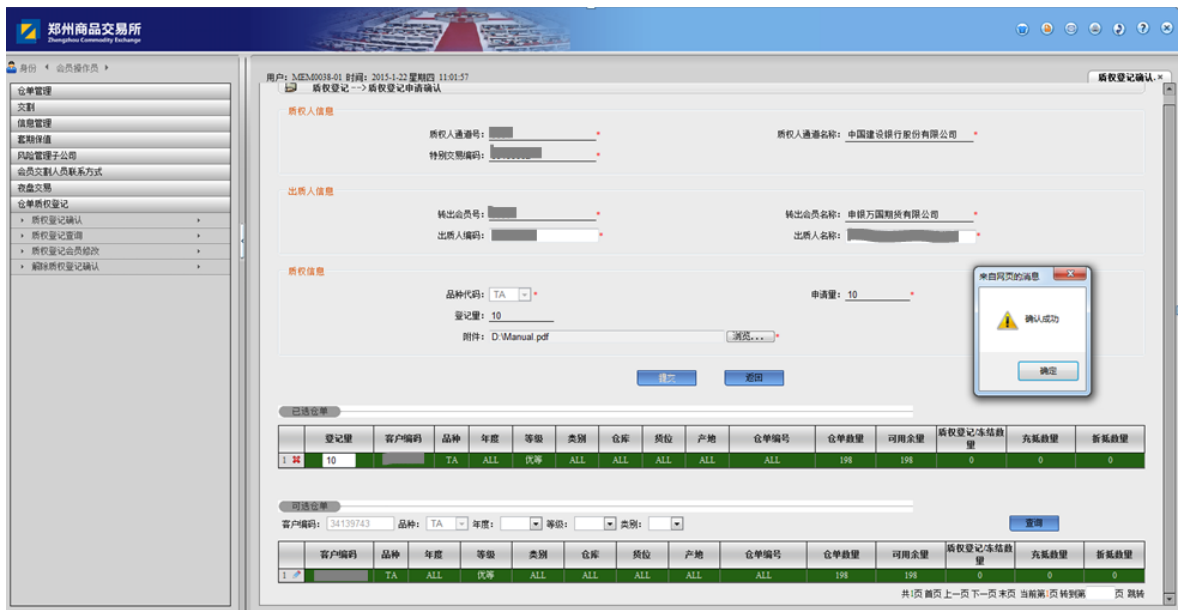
郑州商品交易所
Zhengzhou Commodity Exchange

身份 ◂ 会员操作员 ▸

仓单管理
交割
信息管理
套期保值
风险管理子公司
会员交割人员联系方式
夜盘交易
仓单质权登记
质权登记确认
质权登记查询
质权登记会员修改
解除质权登记确认

用户: MEM0038-01 时间: 2015-1-22 星期四 11:01:57

质权登记确认 ×

质权登记 --> 质权登记申请确认

质权人信息
质权人通道号: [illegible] *
质权人通道名称: 中国建设银行股份有限公司 *
特別交易编码: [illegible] *

出质人信息
转出会员号: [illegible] *
转出会员名称: 申银万国期货有限公司 *
出质人编码: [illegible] *
出质人名称: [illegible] *

质权信息
品种代码: TA *
申请量: 10 *
登记量: 10
附件: D:\Manual.pdf 浏览... *

提交 返回

来自网页的消息
确认成功
确定

已选仓单

| | 登记量 | 客户编码 | 品种 | 年度 | 等级 | 类别 | 仓库 | 货位 | 产地 | 仓单编号 | 仓单数量 | 可用余量 | 质权登记/冻结数量 | 充抵数量 | 折抵数量 |
|---|---|---|---|---|---|---|---|---|---|---|---|---|---|---|---|
| 1 | 10 | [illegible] | TA | ALL | 优等 | ALL | ALL | ALL | ALL | ALL | 198 | 198 | 0 | 0 | 0 |

可选仓单
客户编码: 34139743 品种: TA 年度: 等级: 类别:
查询

| | 客户编码 | 品种 | 年度 | 等级 | 类别 | 仓库 | 货位 | 产地 | 仓单编号 | 仓单数量 | 可用余量 | 质权登记/冻结数量 | 充抵数量 | 折抵数量 |
|---|---|---|---|---|---|---|---|---|---|---|---|---|---|---|
| 1 | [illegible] | TA | ALL | 优等 | ALL | ALL | ALL | ALL | ALL | 198 | 198 | 0 | 0 | 0 |

共1页 首页 上一页 下一页 末页 当前第1页 转到第 页 跳转